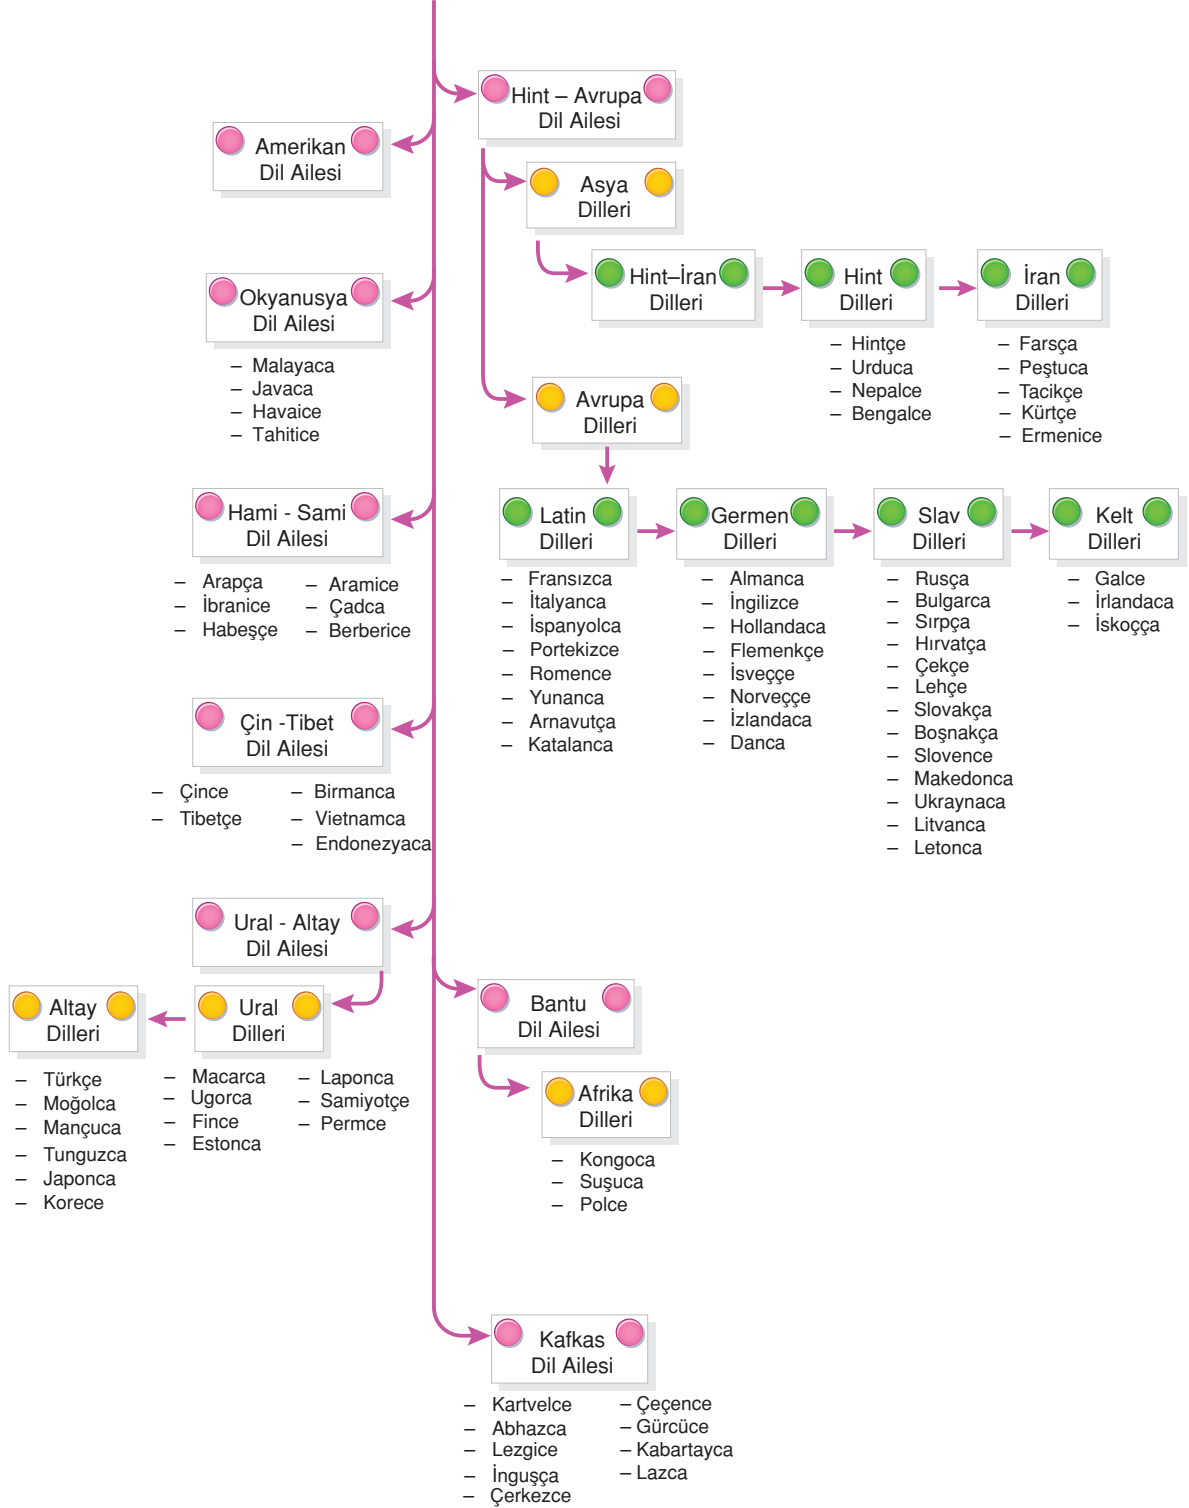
Hint – Avrupa Dil Ailesi

Amerikan Dil Ailesi

Asya Dilleri

Hint–İran Dilleri

Hint Dilleri
– Hintçe
– Urduca
– Nepalce
– Bengalce

İran Dilleri
– Farsça
– Peştuca
– Tacikçe
– Kürtçe
– Ermenice

Okyanusya Dil Ailesi
– Malayaca
– Javaca
– Havaice
– Tahitice

Avrupa Dilleri

Hami - Sami Dil Ailesi
– Arapça
– İbranice
– Habeşçe
– Aramice
– Çadca
– Berberice

Latin Dilleri
– Fransızca
– İtalyanca
– İspanyolca
– Portekizce
– Romence
– Yunanca
– Arnavutça
– Katalanca

Germen Dilleri
– Almanca
– İngilizce
– Hollandaca
– Flemenkçe
– İsveççe
– Norveççe
– İzlandaca
– Danca

Slav Dilleri
– Rusça
– Bulgarca
– Sırpça
– Hırvatça
– Çekçe
– Lehçe
– Slovakça
– Boşnakça
– Slovence
– Makedonca
– Ukraynaca
– Litvanca
– Letonca

Kelt Dilleri
– Galce
– İrlandaca
– İskoçça

Çin -Tibet Dil Ailesi
– Çince
– Tibetçe
– Birmanca
– Vietnamca
– Endonezyaca

Ural - Altay Dil Ailesi

Altay Dilleri
– Türkçe
– Moğolca
– Mançuca
– Tunguzca
– Japonca
– Korece

Ural Dilleri
– Macarca
– Ugorca
– Fince
– Estonca
– Laponca
– Samiyotçe
– Permce

Bantu Dil Ailesi

Afrika Dilleri
– Kongoca
– Suşuca
– Polce

Kafkas Dil Ailesi
– Kartvelce
– Abhazca
– Lezgice
– İnguşça
– Çerkezce
– Çeçence
– Gürcüce
– Kabartayca
– Lazca